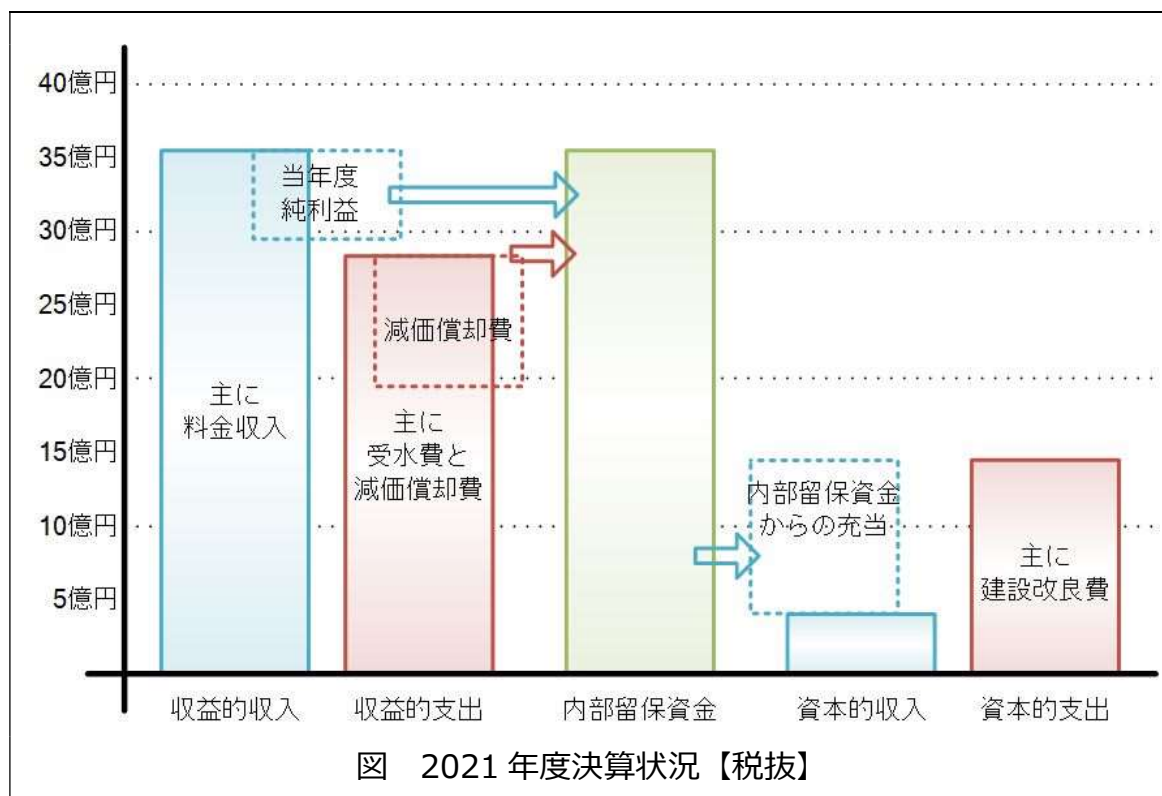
40億円
35億円
30億円
25億円
20億円
15億円
10億円
5億円

当年度
純利益

減価償却費

主に
料金収入

主に
受水費と
減価償却費

内部留保資金
からの充当

主に
建設改良費

収益的収入
収益的支出
内部留保資金
資本的収入
資本的支出

図　2021 年度決算状況【税抜】